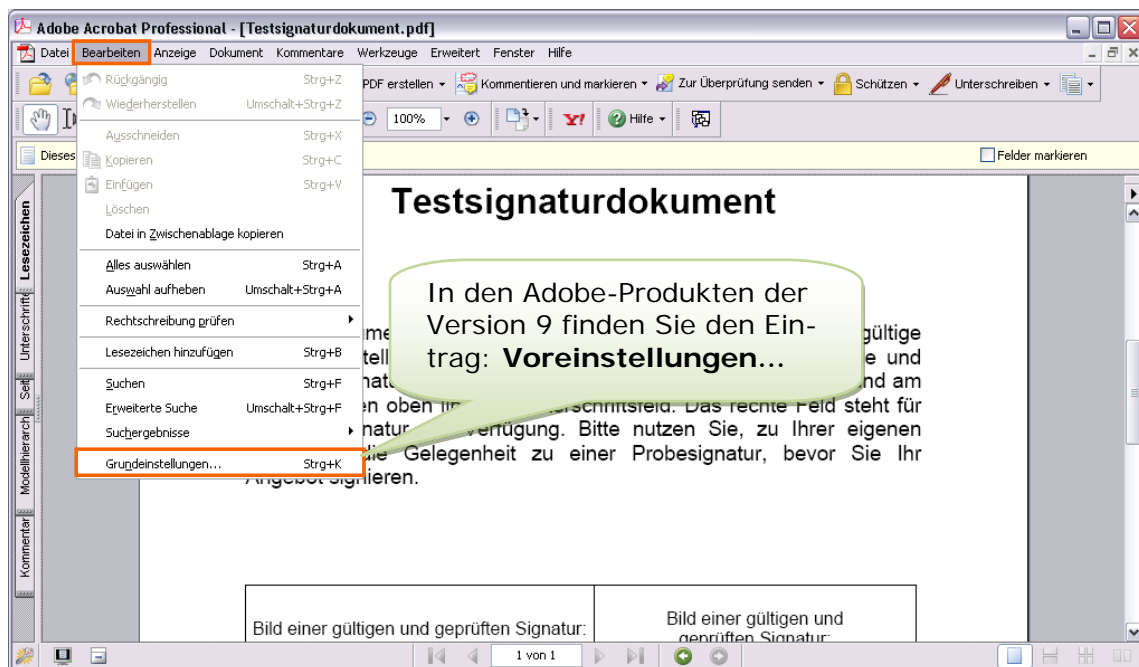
Adobe Acrobat Professional - [Testsignaturdokument.pdf]

Datei Bearbeiten Anzeige Dokument Kommentare Werkzeuge Erweitert Fenster Hilfe

PDF erstellen Kommentieren und markieren Zur Überprüfung senden Schützen Unterschreiben

100% Hilfe

Dieses

Felder markieren

Rückgängig Strg+Z
Wiederherstellen Umschalt+Strg+Z
Ausschneiden Strg+X
Kopieren Strg+C
Einfügen Strg+V
Löschen
Datei in Zwischenablage kopieren
Alles auswählen Strg+A
Auswahl aufheben Umschalt+Strg+A
Rechtschreibung prüfen
Lesezeichen hinzufügen Strg+B
Suchen Strg+F
Erweiterte Suche Umschalt+Strg+F
Suchergebnisse
Grundeinstellungen... Strg+K

Lesezeichen Unterschrift Seit Modellhierarch Kommentar

Testsignaturdokument

In den Adobe-Produkten der Version 9 finden Sie den Eintrag: **Voreinstellungen**...

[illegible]me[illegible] gültige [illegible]tell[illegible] e und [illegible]nat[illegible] nd am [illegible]en oben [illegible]terschriftsfeld. Das rechte Feld steht für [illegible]natur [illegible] Verfügung. Bitte nutzen Sie, zu Ihrer eigenen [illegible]die Gelegenheit zu einer Probesignatur, bevor Sie Ihr Angebot signieren.

| Bild einer gültigen und geprüften Signatur: | Bild einer gültigen und geprüften Signatur: |
|---|---|

1 von 1